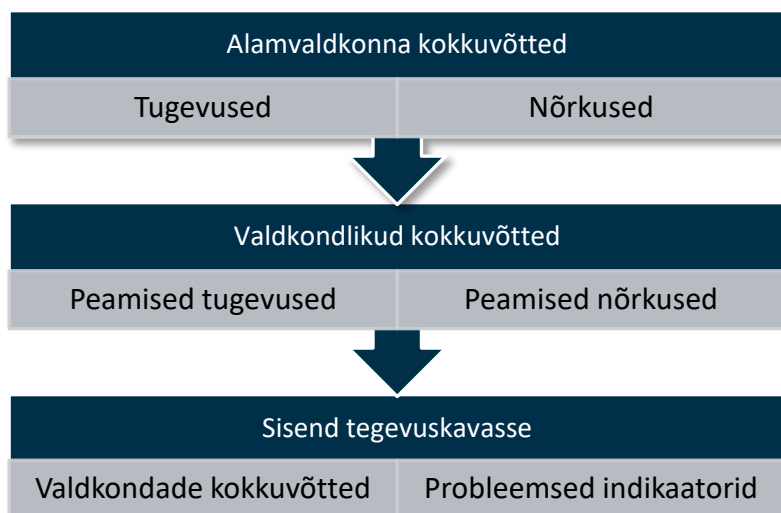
Alamvaldkonna kokkuvõtted

| Tugevused | Nõrkused |
|---|---|

Valdkondlikud kokkuvõtted

| Peamised tugevused | Peamised nõrkused |
|---|---|

Sisend tegevuskavasse

| Valdkondade kokkuvõtted | Probleemsed indikaatorid |
|---|---|